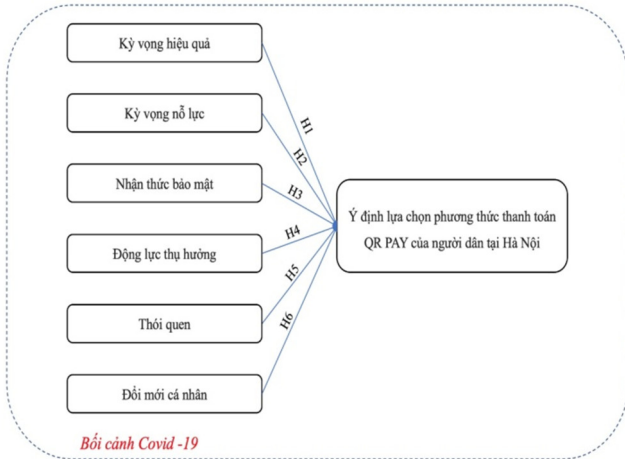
Kỳ vọng hiệu quả

Kỳ vọng nỗ lực

Nhận thức bảo mật

Động lực thụ hưởng

Thói quen

Đổi mới cá nhân

H1

H2

H3

H4

H5

H6

Ý định lựa chọn phương thức thanh toán QR PAY của người dân tại Hà Nội

Bối cảnh Covid -19